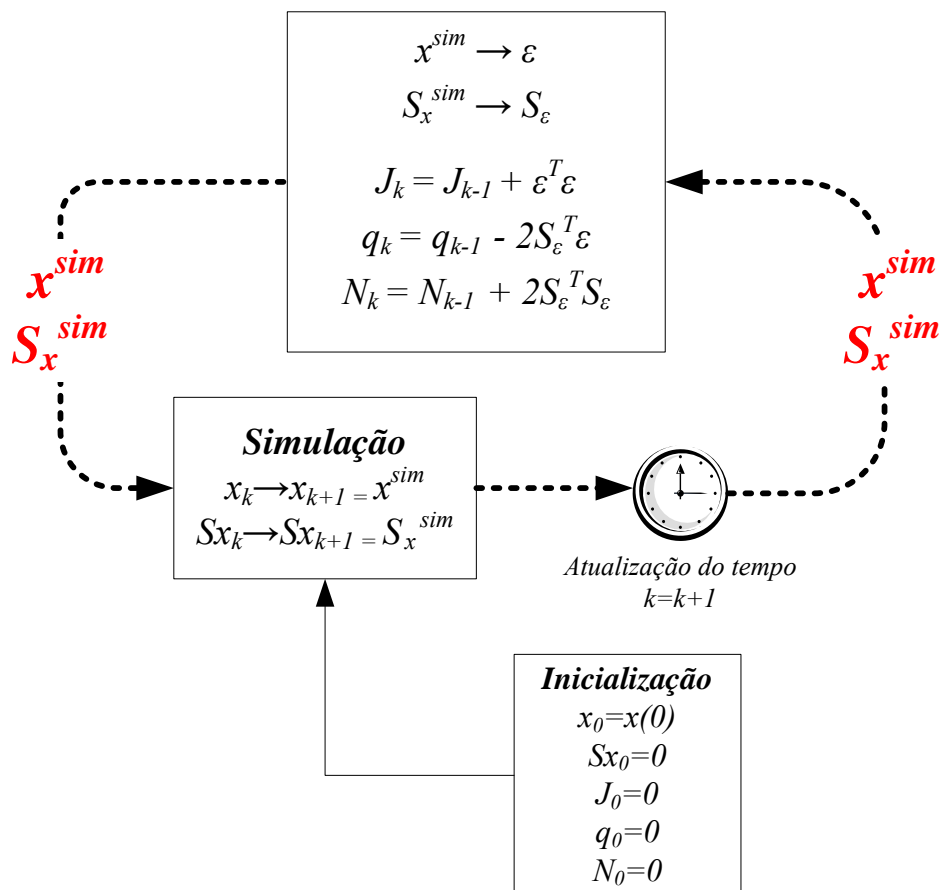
$x^{sim} \rightarrow \varepsilon$
$S_x^{sim} \rightarrow S_\varepsilon$

$J_k = J_{k-1} + \varepsilon^T\varepsilon$
$q_k = q_{k-1} - 2S_\varepsilon^T\varepsilon$
$N_k = N_{k-1} + 2S_\varepsilon^T S_\varepsilon$

$x^{sim}$
$S_x^{sim}$

$x^{sim}$
$S_x^{sim}$

Simulação
$x_k \rightarrow x_{k+1} = x^{sim}$
$Sx_k \rightarrow Sx_{k+1} = S_x^{sim}$

Atualização do tempo
k=k+1

Inicialização
$x_0=x(0)$
$Sx_0=0$
$J_0=0$
$q_0=0$
$N_0=0$